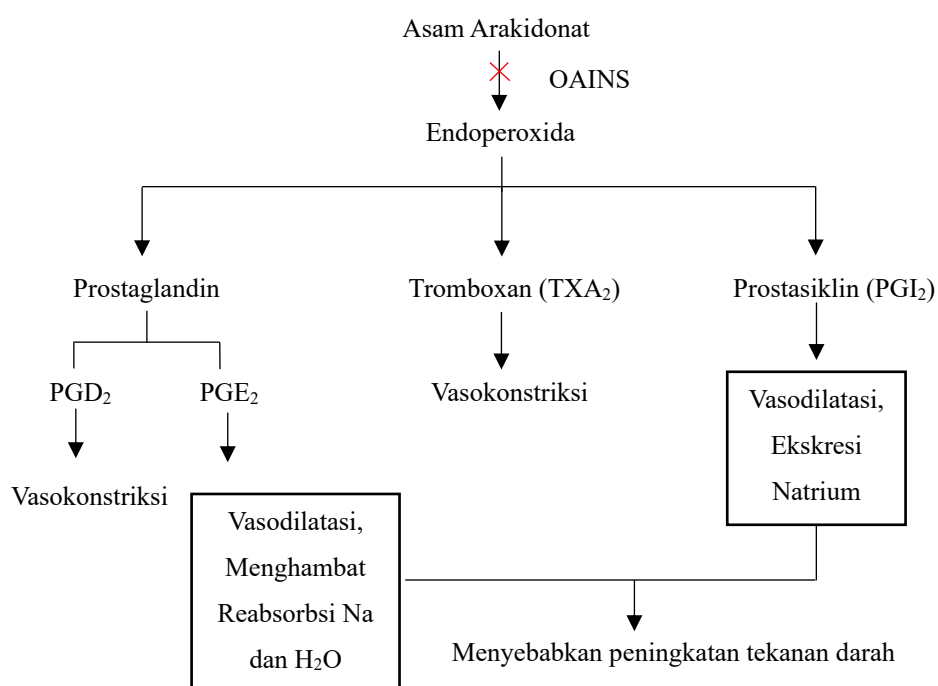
Asam Arakidonat

OAINS

Endoperoxida

Prostaglandin

Tromboxan ($TXA_2$)

Prostasiklin ($PGI_2$)

$PGD_2$

$PGE_2$

Vasokonstriksi

Vasokonstriksi

Vasodilatasi, Ekskresi Natrium

Vasodilatasi, Menghambat Reabsorbsi Na dan $H_2O$

Menyebabkan peningkatan tekanan darah